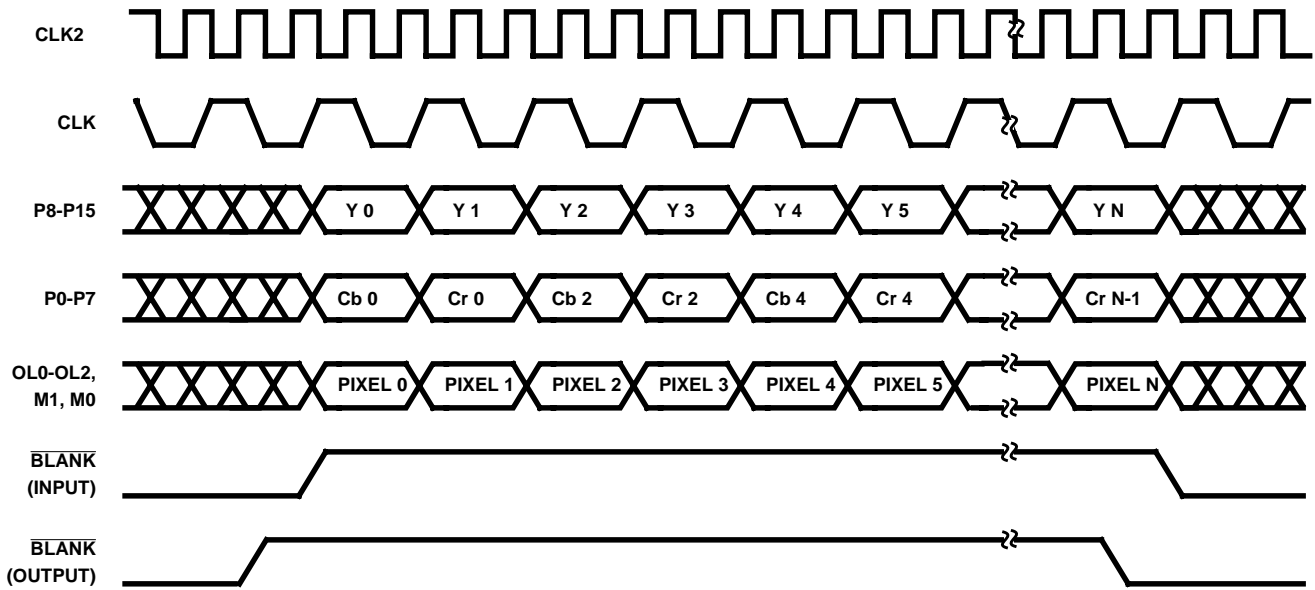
CLK2

CLK

P8-P15 Y 0 Y 1 Y 2 Y 3 Y 4 Y 5 Y N

P0-P7 Cb 0 Cr 0 Cb 2 Cr 2 Cb 4 Cr 4 Cr N-1

OL0-OL2, M1, M0 PIXEL 0 PIXEL 1 PIXEL 2 PIXEL 3 PIXEL 4 PIXEL 5 PIXEL N

$\overline{\text{BLANK}}$ (INPUT)

$\overline{\text{BLANK}}$ (OUTPUT)